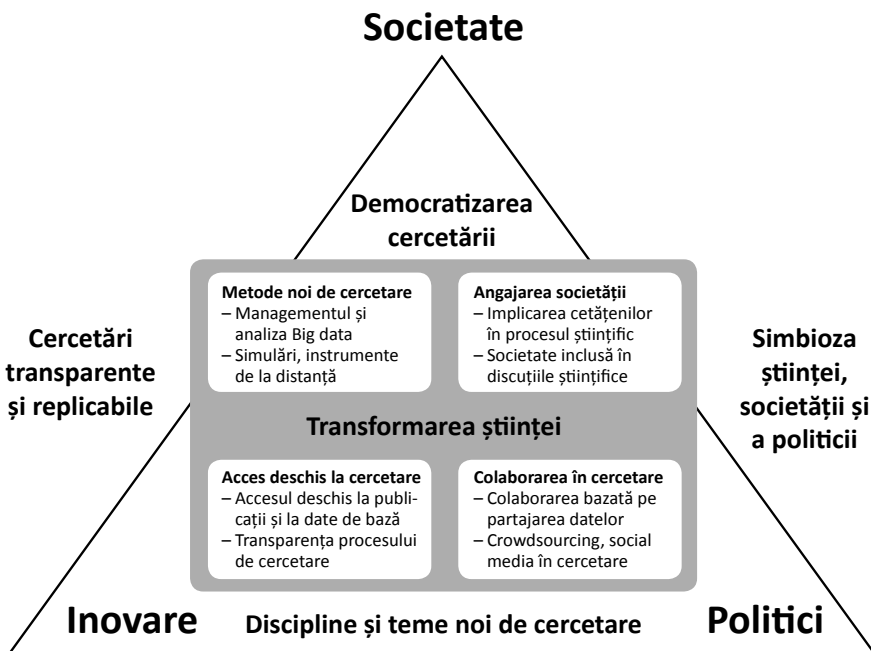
Societate

Democratizarea cercetării

Metode noi de cercetare
– Managementul și analiza Big data
– Simulări, instrumente de la distanță

Angajarea societății
– Implicarea cetățenilor în procesul științific
– Societate inclusă în discuțiile științifice

Cercetări transparente și replicabile

Simbioza științei, societății și a politicii

Transformarea științei

Acces deschis la cercetare
– Accesul deschis la publicații și la date de bază
– Transparența procesului de cercetare

Colaborarea în cercetare
– Colaborarea bazată pe partajarea datelor
– Crowdsourcing, social media în cercetare

Inovare

Discipline și teme noi de cercetare

Politici